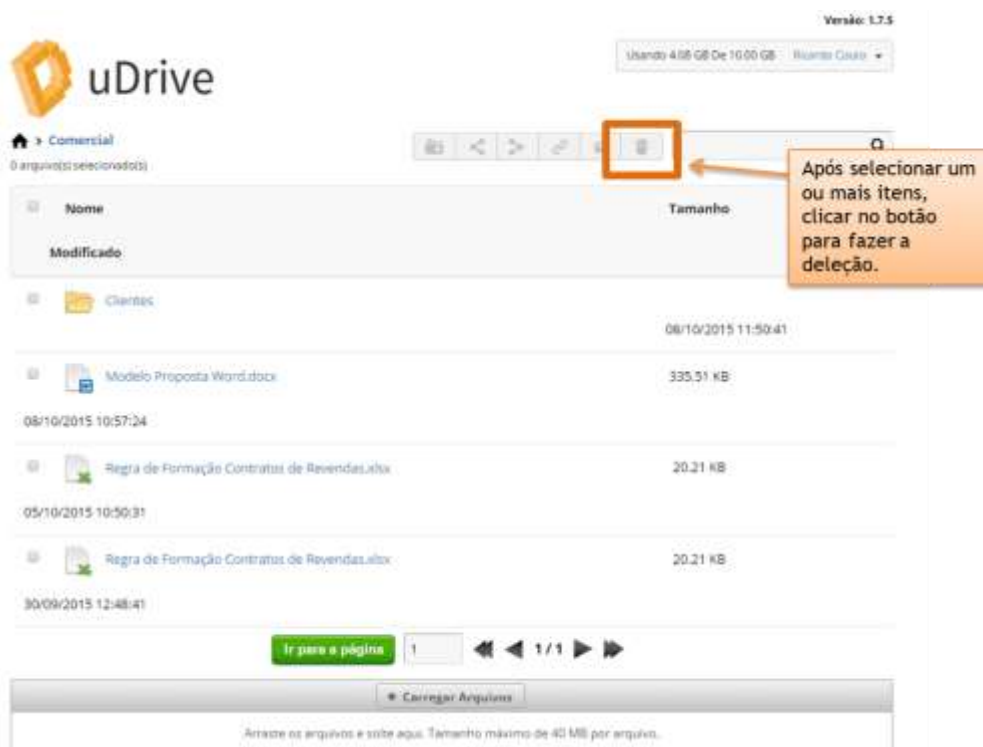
Versão: 1.7.5

uDrive

Usando 4.08 GB De 10.00 GB Ricardo Couto

Comercial
0 arquivo(s) selecionado(s)

Após selecionar um ou mais itens, clicar no botão para fazer a deleção.

| Nome | Tamanho |
|---|---|
| Modificado | |
| Clientes | |
| | 08/10/2015 11:50:41 |
| Modelo Proposta Word.docx | 335.51 KB |
| 08/10/2015 10:57:24 | |
| Regra de Formação Contratos de Revendas.xlsx | 20.21 KB |
| 05/10/2015 10:50:31 | |
| Regra de Formação Contratos de Revendas.xlsx | 20.21 KB |
| 30/09/2015 12:48:41 | |

Ir para a página 1 1/1

Carregar Arquivos

Arraste os arquivos e solte aqui. Tamanho máximo de 40 MB por arquivo.